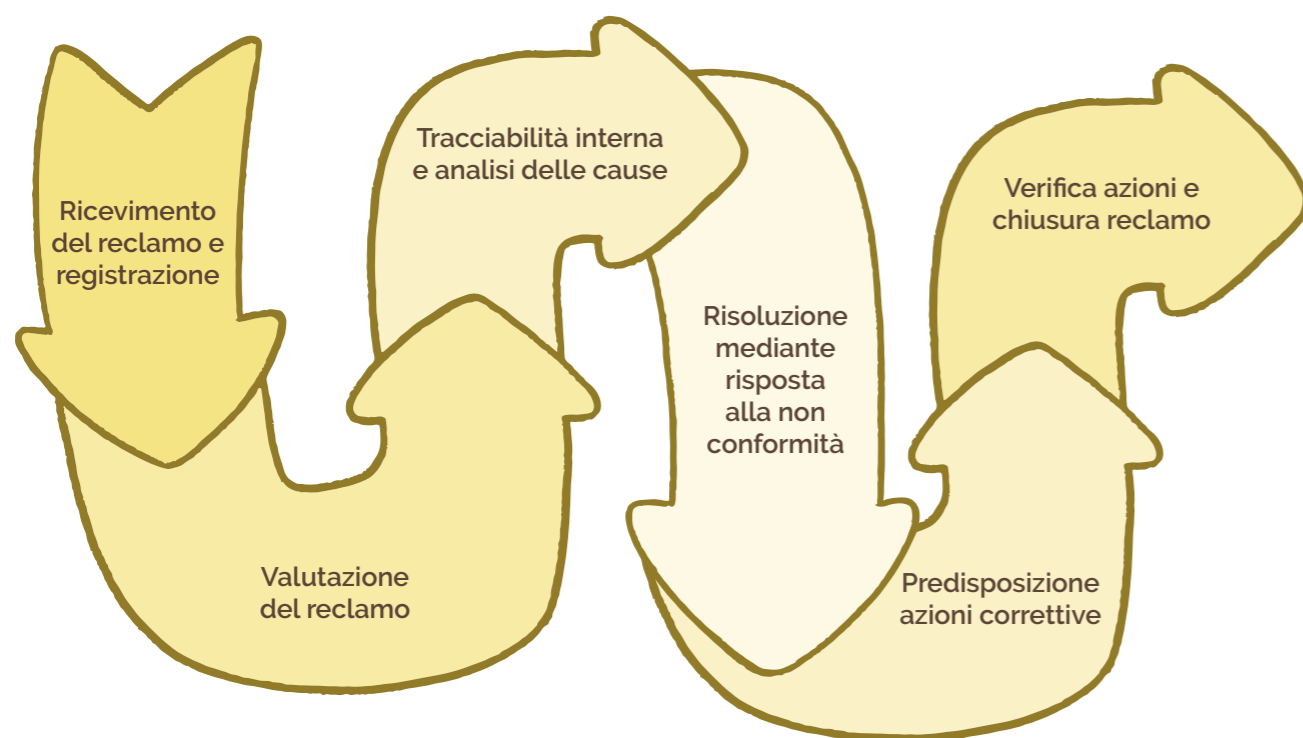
Ricevimento del reclamo e registrazione

Valutazione del reclamo

Tracciabilità interna e analisi delle cause

Risoluzione mediante risposta alla non conformità

Predisposizione azioni correttive

Verifica azioni e chiusura reclamo